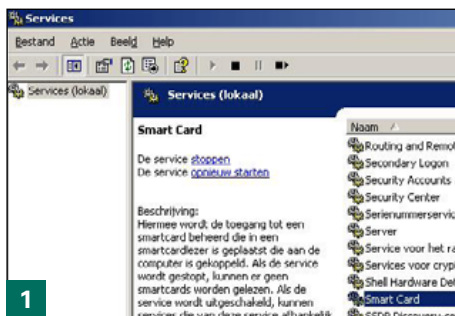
Services

Bestand Actie Beeld Help

Services (lokaal)

Services (lokaal)

Smart Card

De service stoppen
De service opnieuw starten

Beschrijving:
Hiermee wordt de toegang tot een smartcard beheerd die in een smartcardlezer is geplaatst die aan de computer is gekoppeld. Als de service wordt gestopt, kunnen er geen smartcards worden gelezen. Als de service wordt uitgeschakeld, kunnen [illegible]

Naam
Routing and Remot
Secondary Logon
Security Accounts
Security Center
Serienummerservic
Server
Service voor het ra
Services voor cryp
Shell Hardware Det
Smart Card
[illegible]

1